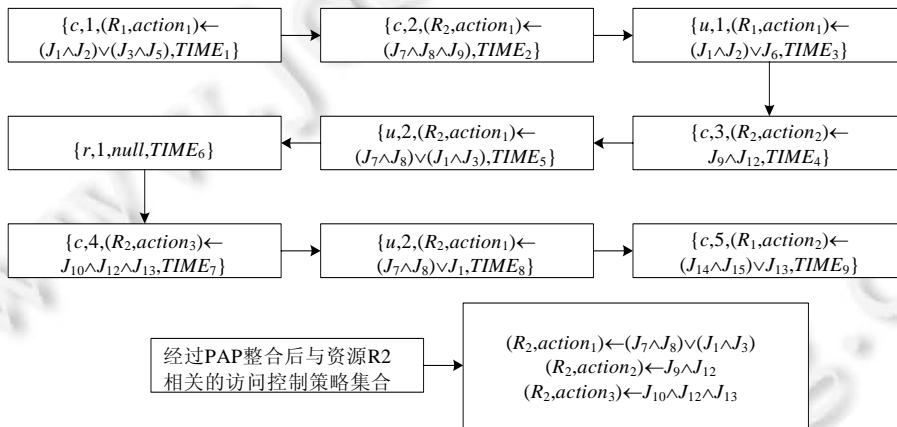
$\{c,1,(R_1,action_1)\leftarrow (J_1\wedge J_2)\vee(J_3\wedge J_5),TIME_1\}$

$\{c,2,(R_2,action_1)\leftarrow (J_7\wedge J_8\wedge J_9),TIME_2\}$

$\{u,1,(R_1,action_1)\leftarrow (J_1\wedge J_2)\vee J_6,TIME_3\}$

$\{c,3,(R_2,action_2)\leftarrow J_9\wedge J_{12},TIME_4\}$

$\{u,2,(R_2,action_1)\leftarrow (J_7\wedge J_8)\vee(J_1\wedge J_3),TIME_5\}$

$\{r,1,null,TIME_6\}$

$\{c,4,(R_2,action_3)\leftarrow J_{10}\wedge J_{12}\wedge J_{13},TIME_7\}$

$\{u,2,(R_2,action_1)\leftarrow (J_7\wedge J_8)\vee J_1,TIME_8\}$

$\{c,5,(R_1,action_2)\leftarrow (J_{14}\wedge J_{15})\vee J_{13},TIME_9\}$

经过PAP整合后与资源R2相关的访问控制策略集合

$(R_2,action_1)\leftarrow(J_7\wedge J_8)\vee(J_1\wedge J_3)$
$(R_2,action_2)\leftarrow J_9\wedge J_{12}$
$(R_2,action_3)\leftarrow J_{10}\wedge J_{12}\wedge J_{13}$